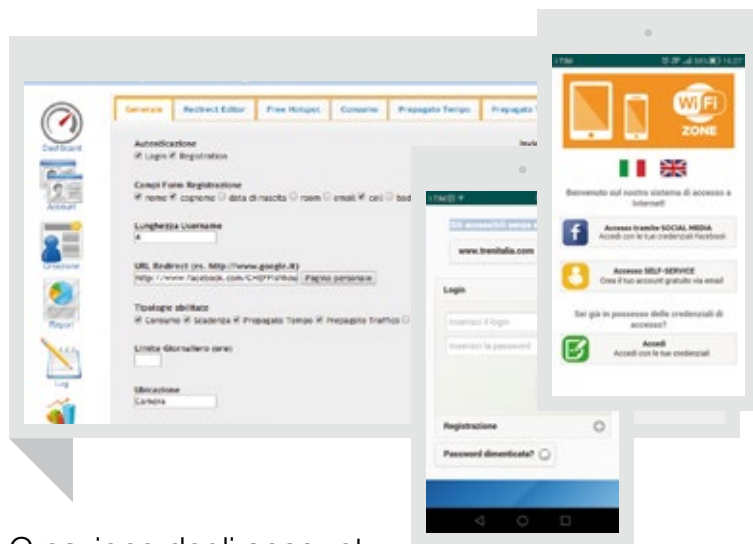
Dashboard

Account

Creazione

Report

Log

Generale | Redirect Editor | Free Hotspot | Consumo | Prepagato Tempo | Prepagato

Autenticazione
Login Registration

Campi Form Registrazione
nome cognome data di nascita room email cell

Lunghezza Username
4

URL Redirect (es. http://www.google.it)
http://www.facebook.com/ | Pagina personale

Tipologie abilitate
Consumo Scadenza Prepagato Tempo Prepagato Traffico

Limite Giornaliero (ore)

Ubicazione
Camera

www.trenitalia.com

Login

Inserisci il login

Inserisci la password

Registrazione

Password dimenticata?

WiFi ZONE

Benvenuto sul nostro sistema di accesso a Internet!

Accesso tramite SOCIAL MEDIA
Accedi con le tue credenziali Facebook

Accesso SELF-SERVICE
Crea il tuo account gratuito via email

Sei già in possesso delle credenziali di accesso?

Accedi
Accedi con le tue credenziali

Gestione degli account